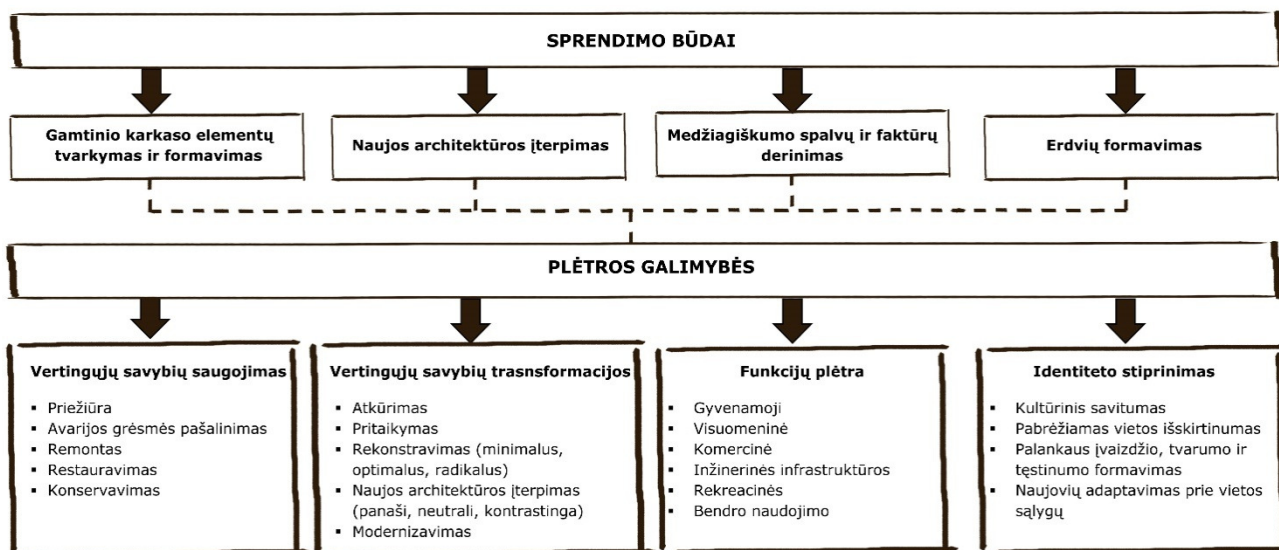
SPRENDIMO BŪDAI

Gamtinio karkaso elementų tvarkymas ir formavimas

Naujos architektūros įterpimas

Medžiagiškumo spalvų ir faktūrų derinimas

Erdvių formavimas

PLĖTROS GALIMYBĖS

Vertingųjų savybių saugojimas
- Priežiūra
- Avarijos grėsmės pašalinimas
- Remontas
- Restauravimas
- Konservavimas

Vertingųjų savybių trasnsformacijos
- Atkūrimas
- Pritaikymas
- Rekonstravimas (minimalus, optimalus, radikalus)
- Naujos architektūros įterpimas (panaši, neutrali, kontrastinga)
- Modernizavimas

Funkcijų plėtra
- Gyvenamoji
- Visuomeninė
- Komercinė
- Inžinerinės infrastruktūros
- Rekreacinės
- Bendro naudojimo

Identiteto stiprinimas
- Kultūrinis savitumas
- Pabrėžiamas vietos išskirtinumas
- Palankaus įvaizdžio, tvarumo ir tęstinumo formavimas
- Naujovių adaptavimas prie vietos sąlygų